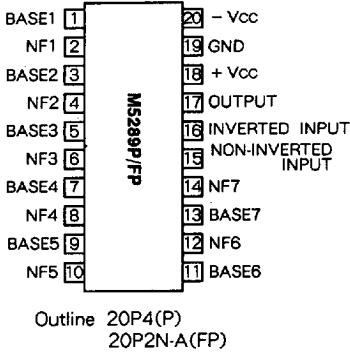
BASE1 1
NF1 2
BASE2 3
NF2 4
BASE3 5
NF3 6
BASE4 7
NF4 8
BASE5 9
NF5 10

20 – Vcc
19 GND
18 + Vcc
17 OUTPUT
16 INVERTED INPUT
15 NON-INVERTED INPUT
14 NF7
13 BASE7
12 NF6
11 BASE6

M5289P/FP

Outline 20P4(P)
20P2N-A(FP)